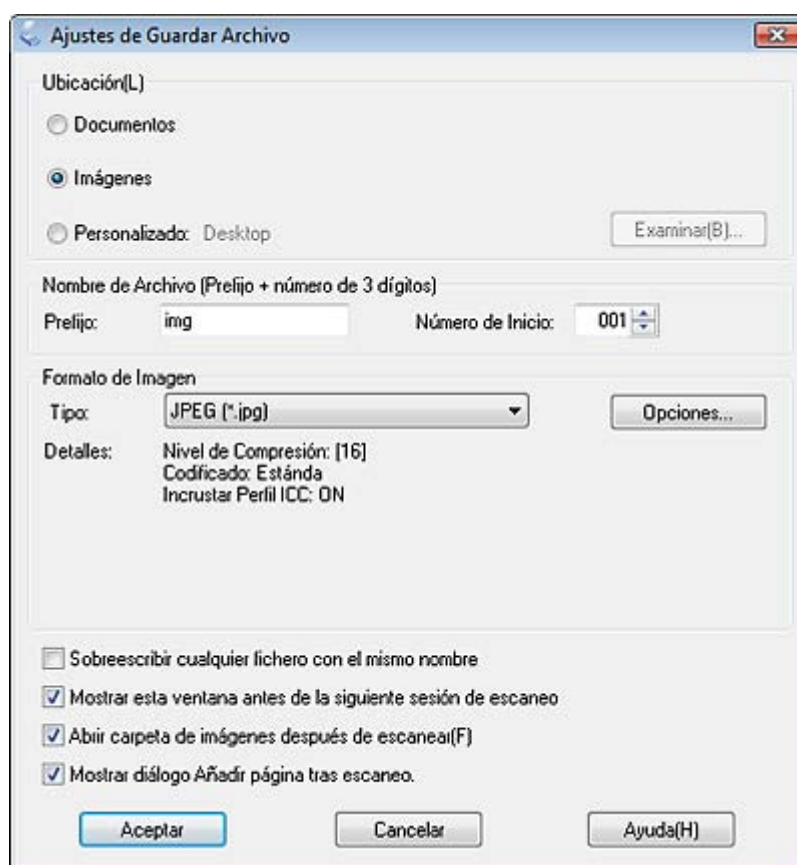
Ajustes de Guardar Archivo

Ubicación(L)

Documentos

Imágenes

Personalizado: Desktop

Examinar(B)...

Nombre de Archivo (Prefijo + número de 3 dígitos)

Prefijo: img

Número de Inicio: 001

Formato de Imagen

Tipo: JPEG (*.jpg)

Opciones...

Detalles: Nivel de Compresión: [16]
Codificado: Estánda
Incrustar Perfil ICC: ON

Sobreescribir cualquier fichero con el mismo nombre

Mostrar esta ventana antes de la siguiente sesión de escaneo

Abrir carpeta de imágenes después de escanear(F)

Mostrar diálogo Añadir página tras escaneo.

Aceptar

Cancelar

Ayuda(H)